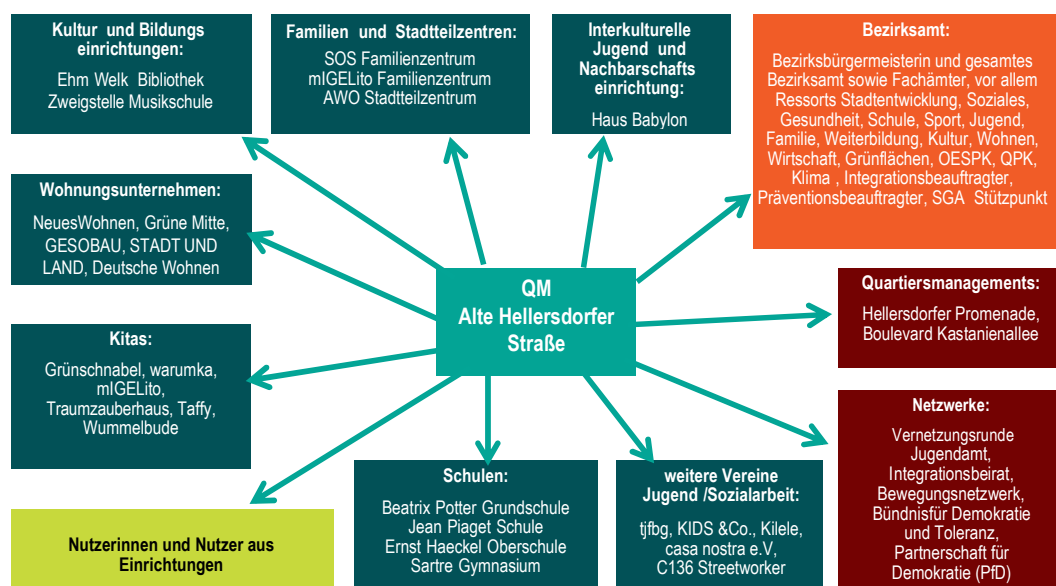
Kultur und Bildungs einrichtungen:
Ehm Welk Bibliothek
Zweigstelle Musikschule

Familien und Stadtteilzentren:
SOS Familienzentrum
mIGELito Familienzentrum
AWO Stadtteilzentrum

Interkulturelle Jugend und Nachbarschafts einrichtung:
Haus Babylon

Bezirksamt:
Bezirksbürgermeisterin und gesamtes Bezirksamt sowie Fachämter, vor allem Ressorts Stadtentwicklung, Soziales, Gesundheit, Schule, Sport, Jugend, Familie, Weiterbildung, Kultur, Wohnen, Wirtschaft, Grünflächen, OESPK, QPK, Klima , Integrationsbeauftragter, Präventionsbeauftragter, SGA Stützpunkt

Wohnungsunternehmen:
NeuesWohnen, Grüne Mitte, GESOBAU, STADT UND LAND, Deutsche Wohnen

QM
Alte Hellersdorfer Straße

Quartiersmanagements:
Hellersdorfer Promenade, Boulevard Kastanienallee

Kitas:
Grünschnabel, warumka, mIGELito, Traumzauberhaus, Taffy, Wummelbude

Netzwerke:
Vernetzungsrunde Jugendamt, Integrationsbeirat, Bewegungsnetzwerk, Bündnisfür Demokratie und Toleranz, Partnerschaft für Demokratie (PfD)

Schulen:
Beatrix Potter Grundschule
Jean Piaget Schule
Ernst Haeckel Oberschule
Sartre Gymnasium

weitere Vereine Jugend /Sozialarbeit:
tjfbg, KIDS &Co., Kilele, casa nostra e.V, C136 Streetworker

Nutzerinnen und Nutzer aus Einrichtungen